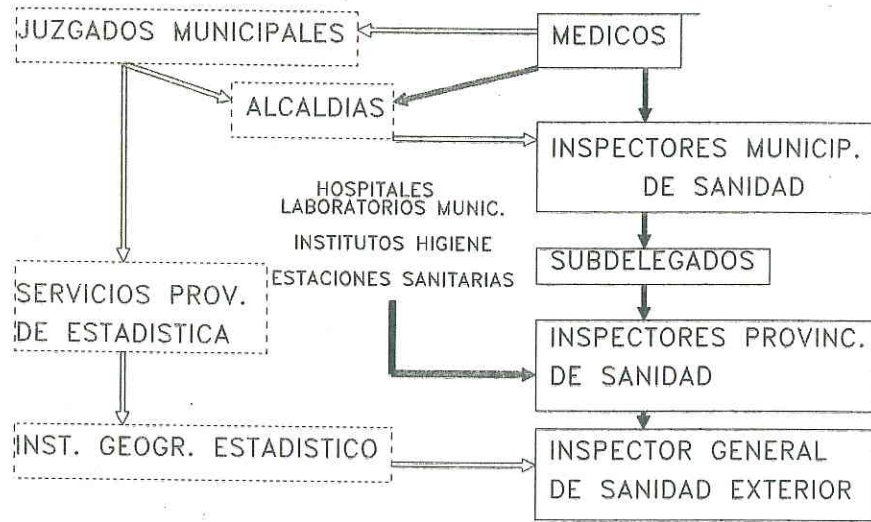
JUZGADOS MUNICIPALES

MEDICOS

ALCALDIAS

INSPECTORES MUNICIP. DE SANIDAD

HOSPITALES
LABORATORIOS MUNIC.
INSTITUTOS HIGIENE
ESTACIONES SANITARIAS

SUBDELEGADOS

SERVICIOS PROV. DE ESTADISTICA

INSPECTORES PROVINC. DE SANIDAD

INST. GEOGR. ESTADISTICO

INSPECTOR GENERAL DE SANIDAD EXTERIOR